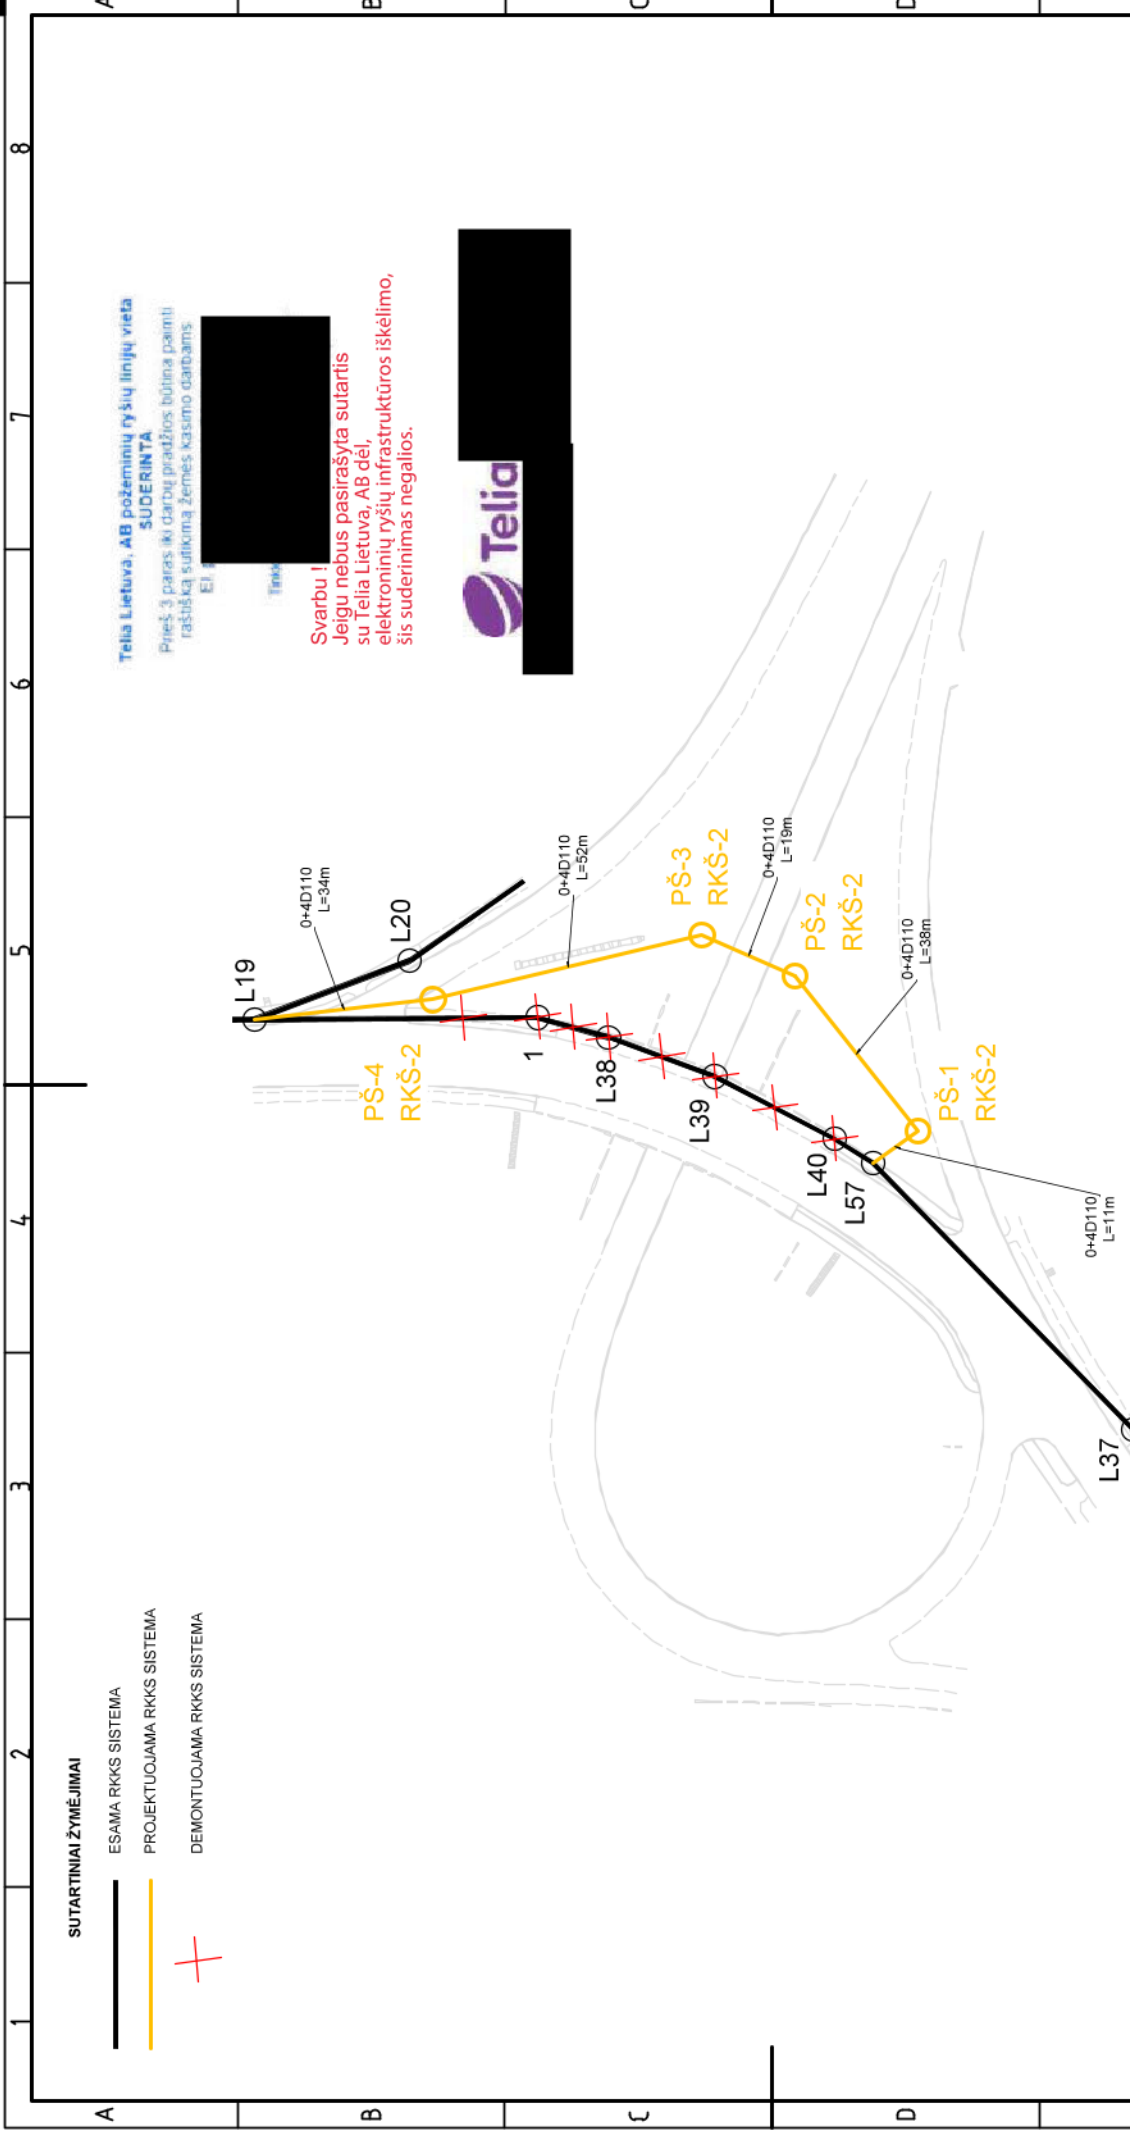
Telia Lietuva, AB požeminių ryšių linijų vieta
SUDERINTA
Prieš 3 paras iki darbų pradžios būtina paimti raštišką sutikimą žemės kasimo darbams.
El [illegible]
Tinkl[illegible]

Svarbu !
Jeigu nebus pasirašyta sutartis su Telia Lietuva, AB dėl, elektroninių ryšių infrastruktūros iškėlimo, šis suderinimas negalios.

Telia

0+4D110
L=34m

L20

L19

0+4D110
L=52m

PŠ-3
RKŠ-2

0+4D110
L=19m

PŠ-2
RKŠ-2

0+4D110
L=38m

PŠ-4
RKŠ-2

1

L38

L39

L40

L57

PŠ-1
RKŠ-2

0+4D110
L=11m

L37

SUTARTINIAI ŽYMĖJIMAI
ESAMA RKKS SISTEMA
PROJEKTUOJAMA RKKS SISTEMA
DEMONTUOJAMA RKKS SISTEMA

1
2
3
4
5
6
7
8

A
B
C
D